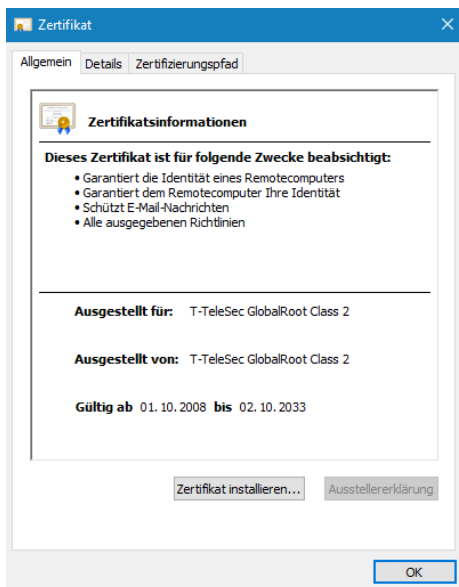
Zertifikat

Allgemein | Details | Zertifizierungspfad

Zertifikatsinformationen

Dieses Zertifikat ist für folgende Zwecke beabsichtigt:

• Garantiert die Identität eines Remotecomputers
• Garantiert dem Remotecomputer Ihre Identität
• Schützt E-Mail-Nachrichten
• Alle ausgegebenen Richtlinien

Ausgestellt für: T-TeleSec GlobalRoot Class 2

Ausgestellt von: T-TeleSec GlobalRoot Class 2

Gültig ab 01. 10. 2008 bis 02. 10. 2033

Zertifikat installieren... | Ausstellererklärung

OK